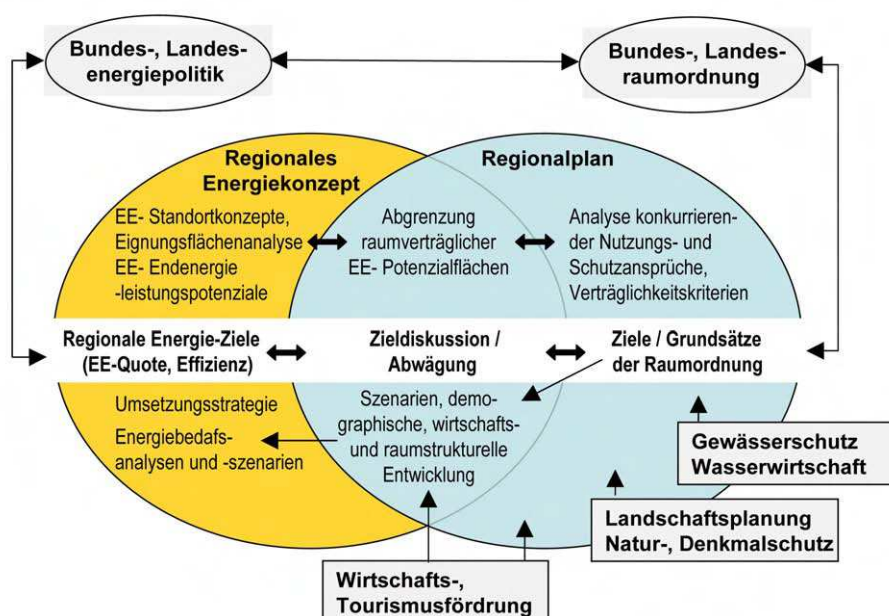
Bundes-, Landesenergiepolitik

Bundes-, Landesraumordnung

Regionales Energiekonzept

Regionalplan

EE- Standortkonzepte, Eignungsflächenanalyse EE- Endenergie -leistungspotenziale

Abgrenzung raumverträglicher EE- Potenzialflächen

Analyse konkurrierender Nutzungs- und Schutzansprüche, Verträglichkeitskriterien

Regionale Energie-Ziele (EE-Quote, Effizienz)

Zieldiskussion / Abwägung

Ziele / Grundsätze der Raumordnung

Umsetzungsstrategie

Energiebedafsanalysen und -szenarien

Szenarien, demographische, wirtschafts- und raumstrukturelle Entwicklung

Gewässerschutz Wasserwirtschaft

Landschaftsplanung Natur-, Denkmalschutz

Wirtschafts-, Tourismusfördrung